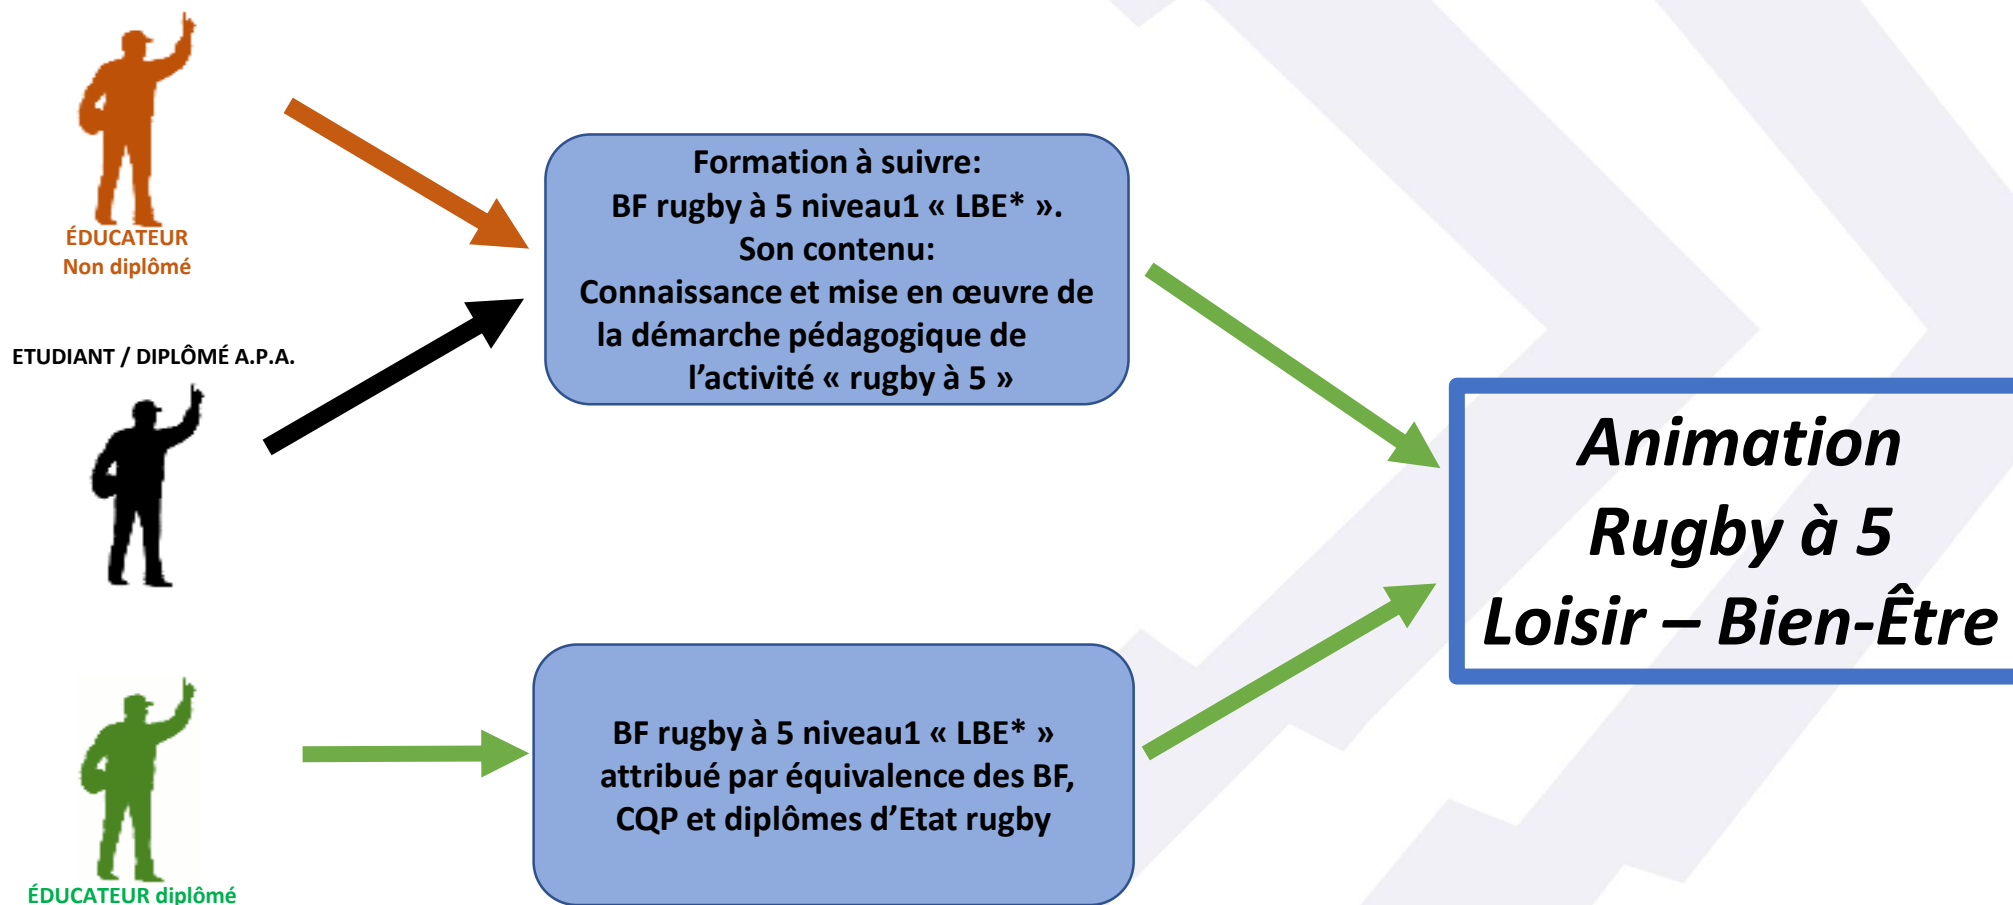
ÉDUCATEUR
Non diplômé

ETUDIANT / DIPLÔMÉ A.P.A.

ÉDUCATEUR diplômé

Formation à suivre:
BF rugby à 5 niveau1 « LBE* ».
Son contenu:
Connaissance et mise en œuvre de la démarche pédagogique de l'activité « rugby à 5 »

BF rugby à 5 niveau1 « LBE* » attribué par équivalence des BF, CQP et diplômes d'Etat rugby

Animation
Rugby à 5
Loisir – Bien-Être